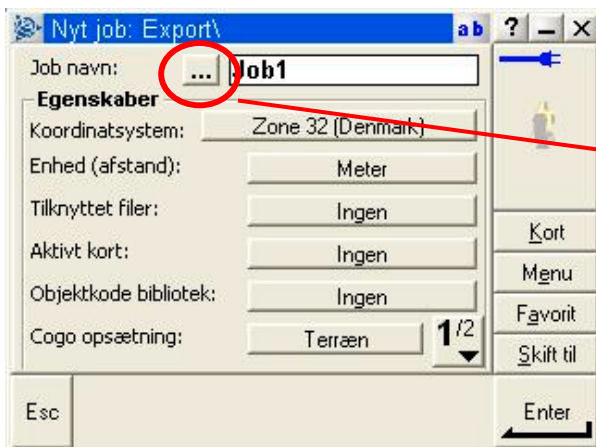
Nyt job: Export\
ab ? _ X

Job navn: ... Job1

Egenskaber

Koordinatsystem: Zone 32 (Denmark)

Enhed (afstand): Meter

Tilknyttet filer: Ingen

Aktivt kort: Ingen

Objektkode bibliotek: Ingen

Cogo opsætning: Terræn $1^{/2}$

Kort
Menu
Favorit
Skift til

Esc
Enter